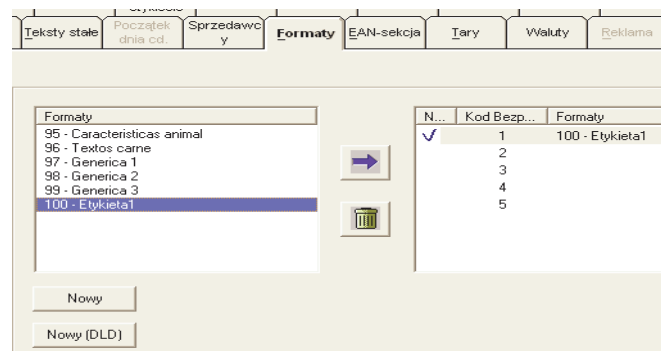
Teksty stałe | Początek dnia cd. | Sprzedawcy | Formaty | EAN-sekcja | Tary | Waluty | Reklama

Formaty
95 - Caracteristicas animal
96 - Textos carne
97 - Generica 1
98 - Generica 2
99 - Generica 3
100 - Etykieta1

| N... | Kod Bezp... | Formaty |
|---|---|---|
| √ | 1 | 100 - Etykieta1 |
| | 2 | |
| | 3 | |
| | 4 | |
| | 5 | |

Nowy

Nowy (DLD)